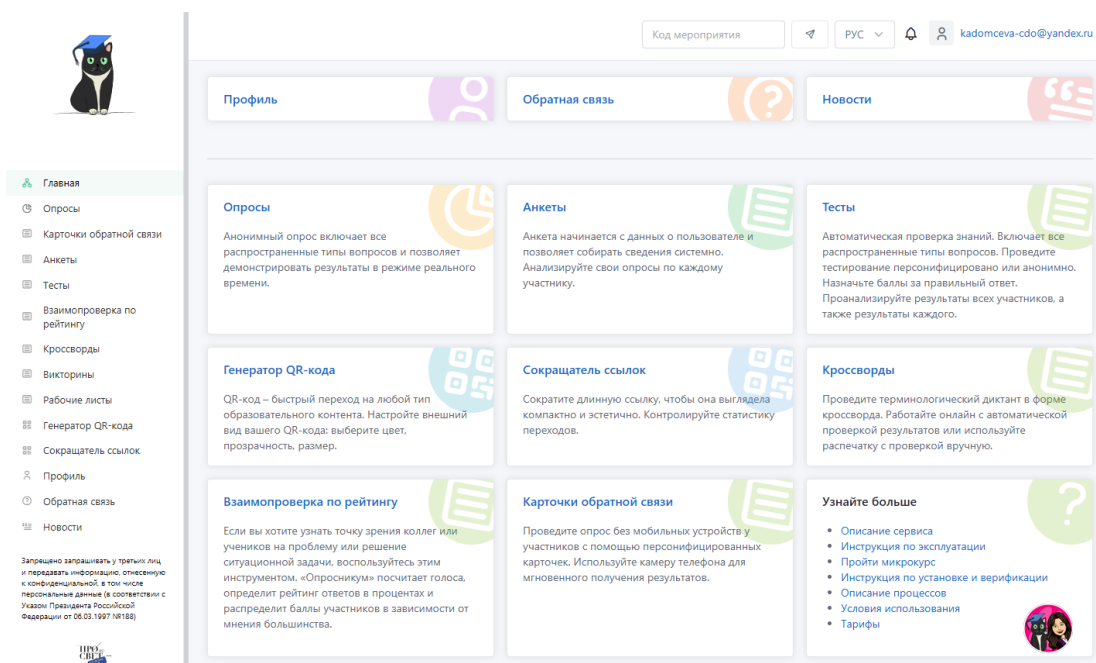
Главная
Опросы
Карточки обратной связи
Анкеты
Тесты
Взаимопроверка по рейтингу
Кроссворды
Викторины
Рабочие листы
Генератор QR-кода
Сокращатель ссылок
Профиль
Обратная связь
Новости

Запрещено запрашивать у третьих лиц и передавать информацию, отнесенную к конфиденциальной, в том числе персональные данные (в соответствии с Указом Президента Российской Федерации от 06.03.1997 №188)

ПРО СВЕТ

Код мероприятия
РУС
kadomceva-cdo@yandex.ru

Профиль

Обратная связь

Новости

Опросы
Анонимный опрос включает все распространенные типы вопросов и позволяет демонстрировать результаты в режиме реального времени.

Анкеты
Анкета начинается с данных о пользователе и позволяет собирать сведения системно. Анализируйте свои опросы по каждому участнику.

Тесты
Автоматическая проверка знаний. Включает все распространенные типы вопросов. Проведите тестирование персонифицировано или анонимно. Назначьте баллы за правильный ответ. Проанализируйте результаты всех участников, а также результаты каждого.

Генератор QR-кода
QR-код – быстрый переход на любой тип образовательного контента. Настройте внешний вид вашего QR-кода: выберите цвет, прозрачность, размер.

Сокращатель ссылок
Сократите длинную ссылку, чтобы она выглядела компактно и эстетично. Контролируйте статистику переходов.

Кроссворды
Проведите терминологический диктант в форме кроссворда. Работайте онлайн с автоматической проверкой результатов или используйте распечатку с проверкой вручную.

Взаимопроверка по рейтингу
Если вы хотите узнать точку зрения коллег или учеников на проблему или решение ситуационной задачи, воспользуйтесь этим инструментом. «Опросникум» посчитает голоса, определит рейтинг ответов в процентах и распределит баллы участников в зависимости от мнения большинства.

Карточки обратной связи
Проведите опрос без мобильных устройств у участников с помощью персонифицированных карточек. Используйте камеру телефона для мгновенного получения результатов.

Узнайте больше
• Описание сервиса
• Инструкция по эксплуатации
• Пройти микрокурс
• Инструкция по установке и верификации
• Описание процессов
• Условия использования
• Тарифы